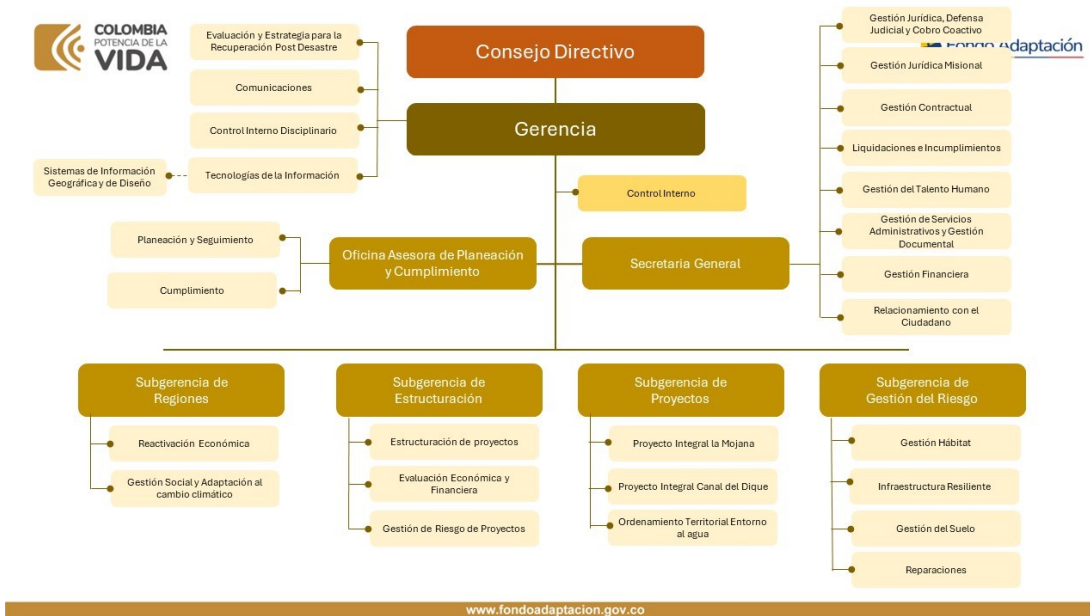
COLOMBIA
POTENCIA DE LA
VIDA

Fondo Adaptación

Consejo Directivo

Evaluación y Estrategia para la Recuperación Post Desastre

Comunicaciones

Control Interno Disciplinario

Tecnologías de la Información

Sistemas de Información Geográfica y de Diseño

Gerencia

Control Interno

Gestión Jurídica, Defensa Judicial y Cobro Coactivo

Gestión Jurídica Misional

Gestión Contractual

Liquidaciones e Incumplimientos

Gestión del Talento Humano

Gestión de Servicios Administrativos y Gestión Documental

Gestión Financiera

Relacionamiento con el Ciudadano

Secretaria General

Planeación y Seguimiento

Cumplimiento

Oficina Asesora de Planeación y Cumplimiento

Subgerencia de Regiones

Reactivación Económica

Gestión Social y Adaptación al cambio climático

Subgerencia de Estructuración

Estructuración de proyectos

Evaluación Económica y Financiera

Gestión de Riesgo de Proyectos

Subgerencia de Proyectos

Proyecto Integral la Mojana

Proyecto Integral Canal del Dique

Ordenamiento Territorial Entorno al agua

Subgerencia de Gestión del Riesgo

Gestión Hábitat

Infraestructura Resiliente

Gestión del Suelo

Reparaciones

www.fondoadaptacion.gov.co